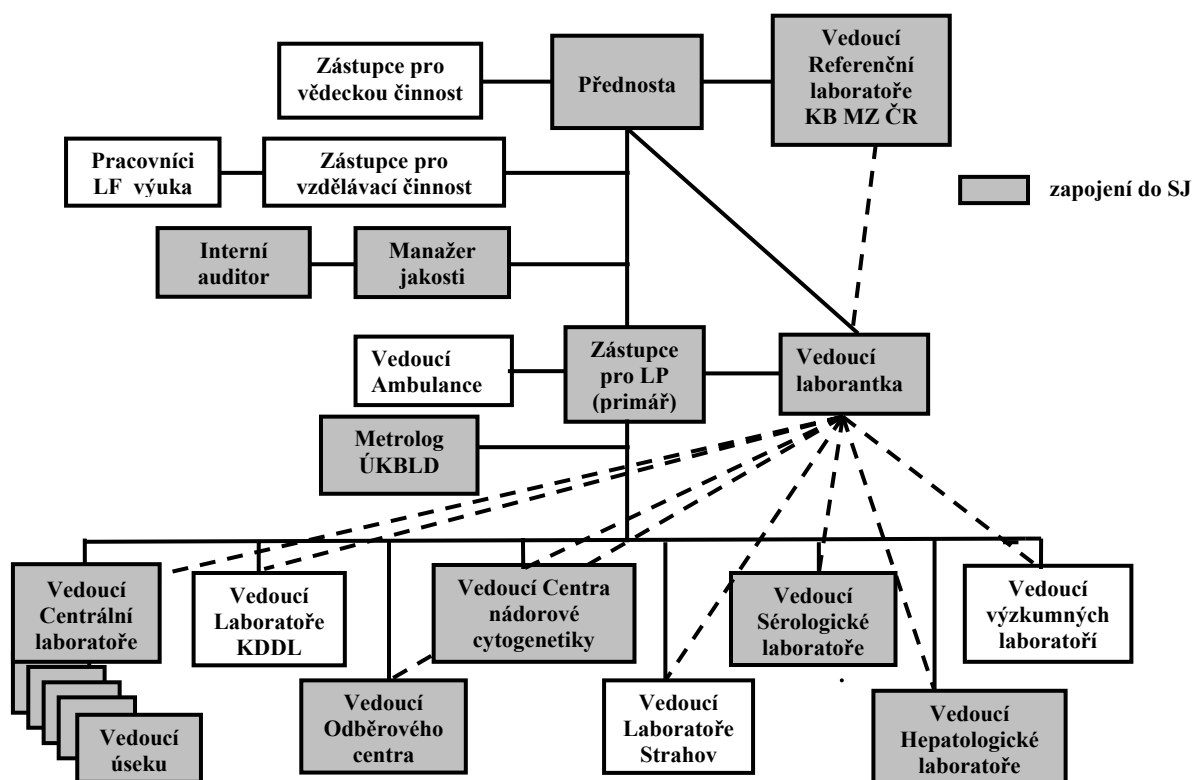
Zástupce pro vědeckou činnost

Přednosta

Vedoucí Referenční laboratoře KB MZ ČR

Pracovníci LF výuka

Zástupce pro vzdělávací činnost

zapojení do SJ

Interní auditor

Manažer jakosti

Vedoucí Ambulance

Zástupce pro LP (primář)

Vedoucí laborantka

Metrolog ÚKBLD

Vedoucí Centrální laboratoře

Vedoucí Laboratoře KDDL

Vedoucí Centra nádorové cytogenetiky

Vedoucí Sérologické laboratoře

Vedoucí výzkumných laboratoří

Vedoucí úseku

Vedoucí Odběrového centra

Vedoucí Laboratoře Strahov

Vedoucí Hepatologické laboratoře